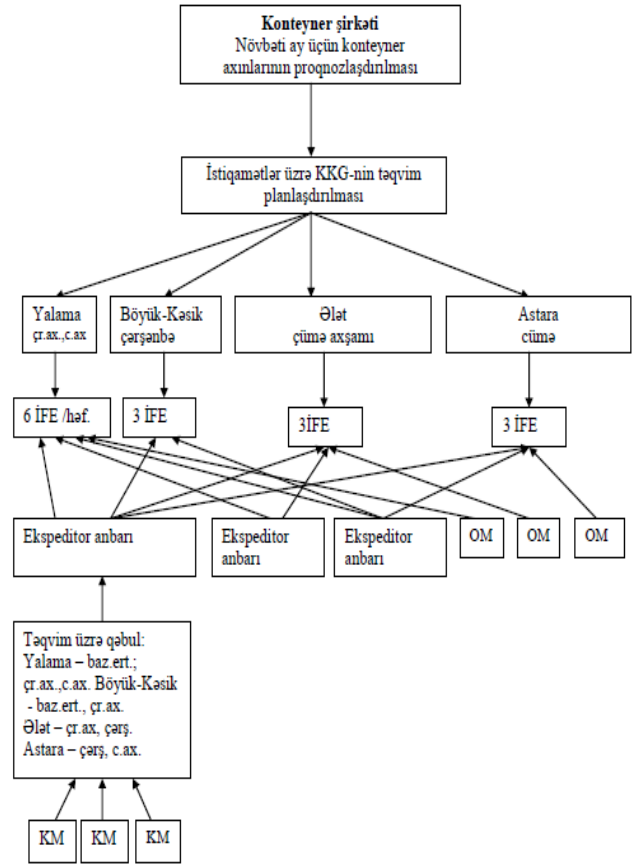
Konteyner şirkəti
Növbəti ay üçün konteyner axınlarının proqnozlaşdırılması

İstiqamətlər üzrə KKG-nin təqvim planlaşdırılması

Yalama
çr.ax.,c.ax

Böyük-Kəsik
çərşənbə

Ələt
cümə axşamı

Astara
cümə

6 İFE /həf.

3 İFE

3İFE

3 İFE

Ekspeditor anbarı

Ekspeditor anbarı

Ekspeditor anbarı

OM

OM

OM

Təqvim üzrə qəbul:
Yalama – baz.ert.; çr.ax.,c.ax. Böyük-Kəsik - baz.ert., çr.ax.
Ələt – çr.ax, çərş.
Astara – çərş, c.ax.

KM

KM

KM